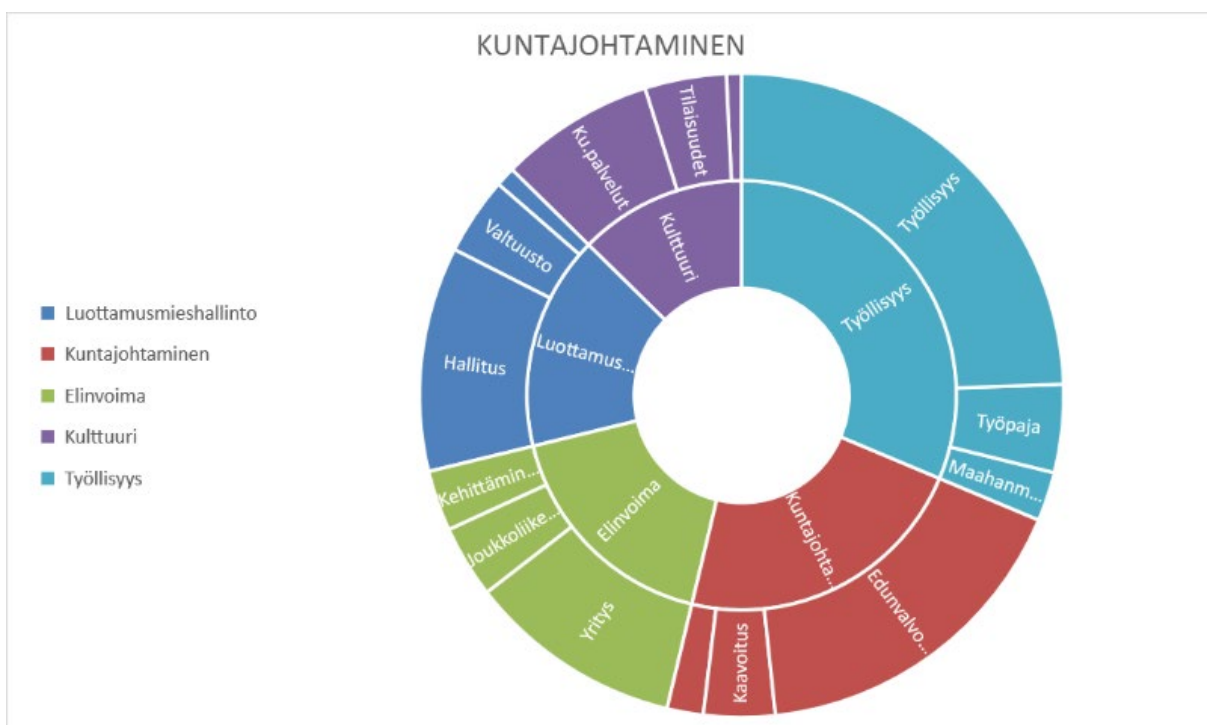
KUNTAJOHTAMINEN

Luottamusmieshallinto
Kuntajohtaminen
Elinvoima
Kulttuuri
Työllisyys

Työllisyys
Työllisyys
Työpaja
Maahanm...
Kuntajohta...
Edunvalvo...
Kaavoitus
Elinvoima
Yritys
Joukkoliike...
Kehittämin...
Luottamus...
Hallitus
Valtuusto
Kulttuuri
Ku.palvelut
Tilaisuudet